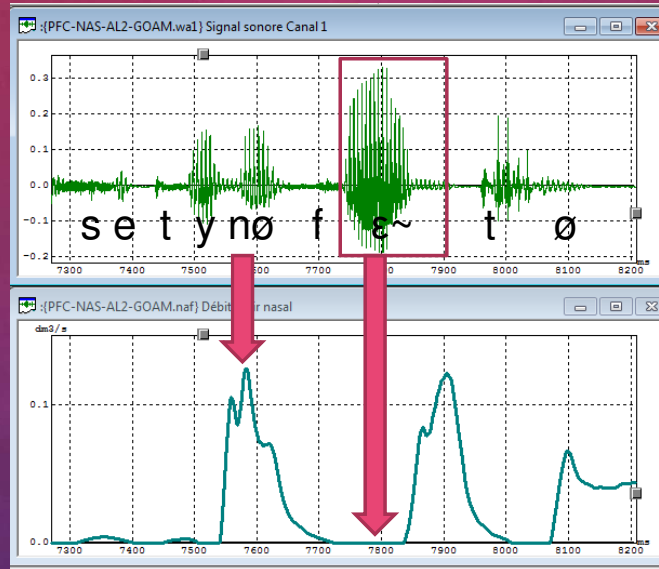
:{PFC-NAS-AL2-GOAM.wa1} Signal sonore Canal 1

0.3
0.2
0.1
0.0
-0.1
-0.2

s e t y n ø f ɛ~ t ø

7300 7400 7500 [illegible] 7700 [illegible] 7900 8000 8100 8200
ms

:{PFC-NAS-AL2-GOAM.naf} Débit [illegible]r nasal

dm3/s
0.1
0.0

7300 7400 7500 7600 7700 7800 7900 8000 8100 8200
ms